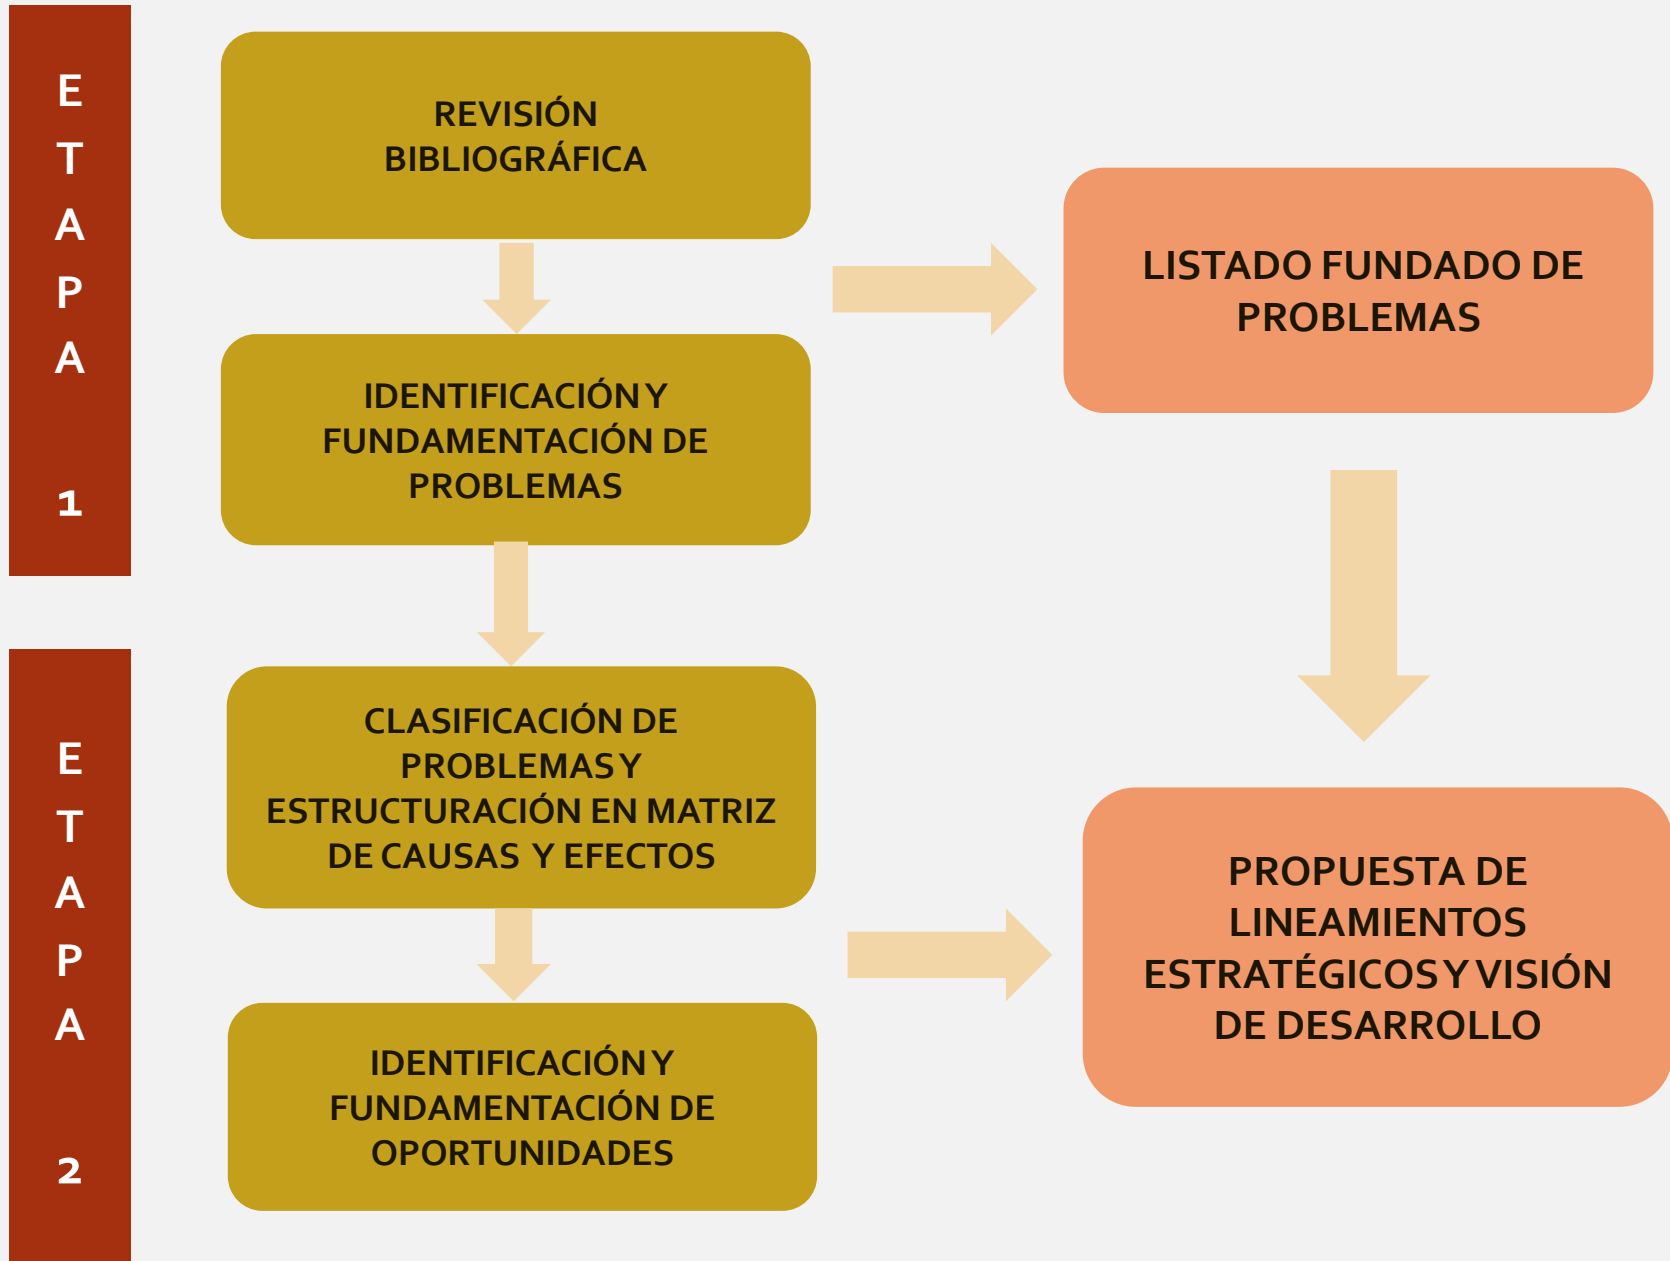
ETAPA 1

REVISIÓN BIBLIOGRÁFICA

IDENTIFICACIÓN Y FUNDAMENTACIÓN DE PROBLEMAS

LISTADO FUNDADO DE PROBLEMAS

ETAPA 2

CLASIFICACIÓN DE PROBLEMAS Y ESTRUCTURACIÓN EN MATRIZ DE CAUSAS Y EFECTOS

IDENTIFICACIÓN Y FUNDAMENTACIÓN DE OPORTUNIDADES

PROPUESTA DE LINEAMIENTOS ESTRATÉGICOS Y VISIÓN DE DESARROLLO